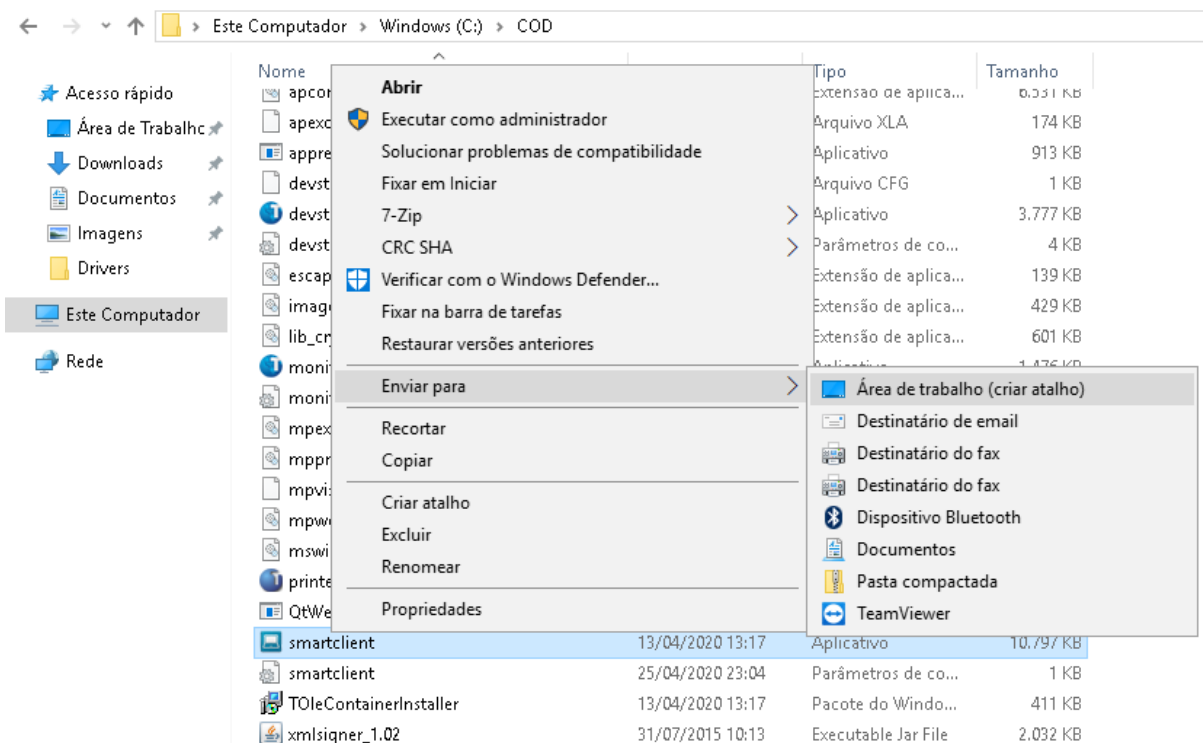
Este Computador > Windows (C:) > COD

Acesso rápido
Área de Trabalho
Downloads
Documentos
Imagens
Drivers
Este Computador
Rede

| Nome | | Tipo | Tamanho |
|---|---|---|---|
| apcor | | Extensão de aplica... | 6.531 KB |
| apexc | | Arquivo XLA | 174 KB |
| appre | | Aplicativo | 913 KB |
| devst | | Arquivo CFG | 1 KB |
| devst | | Aplicativo | 3.777 KB |
| devst | | Parâmetros de co... | 4 KB |
| escap | | Extensão de aplica... | 139 KB |
| image | | Extensão de aplica... | 429 KB |
| lib_cr | | Extensão de aplica... | 601 KB |
| moni | | Aplicativo | 1.476 KB |
| moni | | | |
| mpex | | | |
| mppr | | | |
| mpvi | | | |
| mpw | | | |
| mswi | | | |
| printe | | | |
| QtWe | | | |
| smartclient | 13/04/2020 13:17 | Aplicativo | 10.797 KB |
| smartclient | 25/04/2020 23:04 | Parâmetros de co... | 1 KB |
| TOleContainerInstaller | 13/04/2020 13:17 | Pacote do Windo... | 411 KB |
| xmlsigner_1.02 | 31/07/2015 10:13 | Executable Jar File | 2.032 KB |

Abrir
Executar como administrador
Solucionar problemas de compatibilidade
Fixar em Iniciar
7-Zip
CRC SHA
Verificar com o Windows Defender...
Fixar na barra de tarefas
Restaurar versões anteriores
Enviar para
Recortar
Copiar
Criar atalho
Excluir
Renomear
Propriedades

Área de trabalho (criar atalho)
Destinatário de email
Destinatário do fax
Destinatário do fax
Dispositivo Bluetooth
Documentos
Pasta compactada
TeamViewer